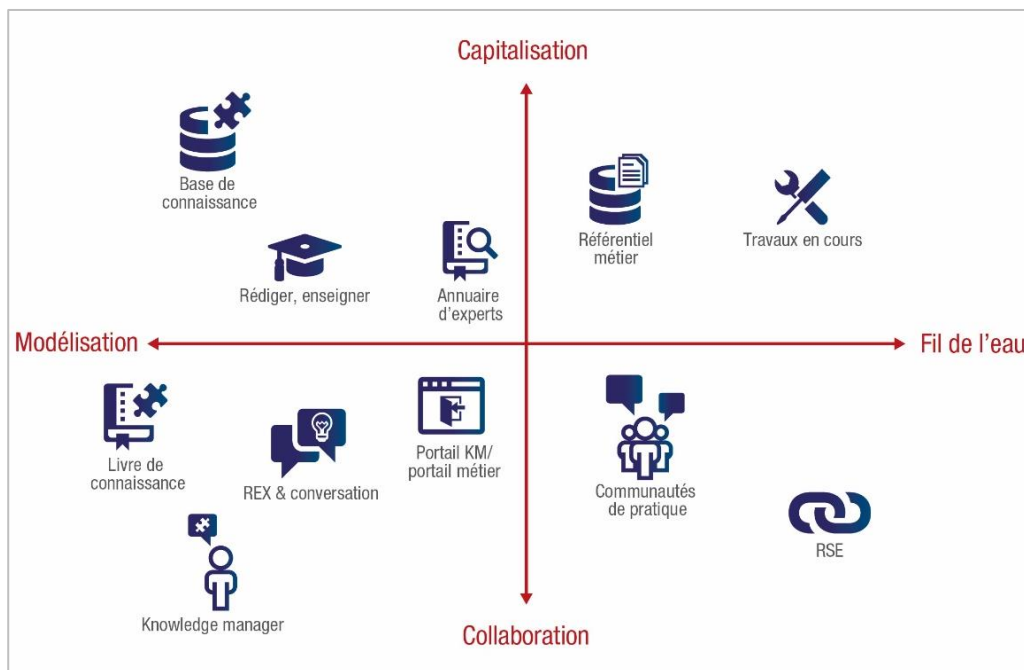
Capitalisation

Base de connaissance

Rédiger, enseigner

Annuaire d'experts

Référentiel métier

Travaux en cours

Modélisation

Fil de l'eau

Livre de connaissance

REX & conversation

Portail KM/ portail métier

Communautés de pratique

RSE

Knowledge manager

Collaboration